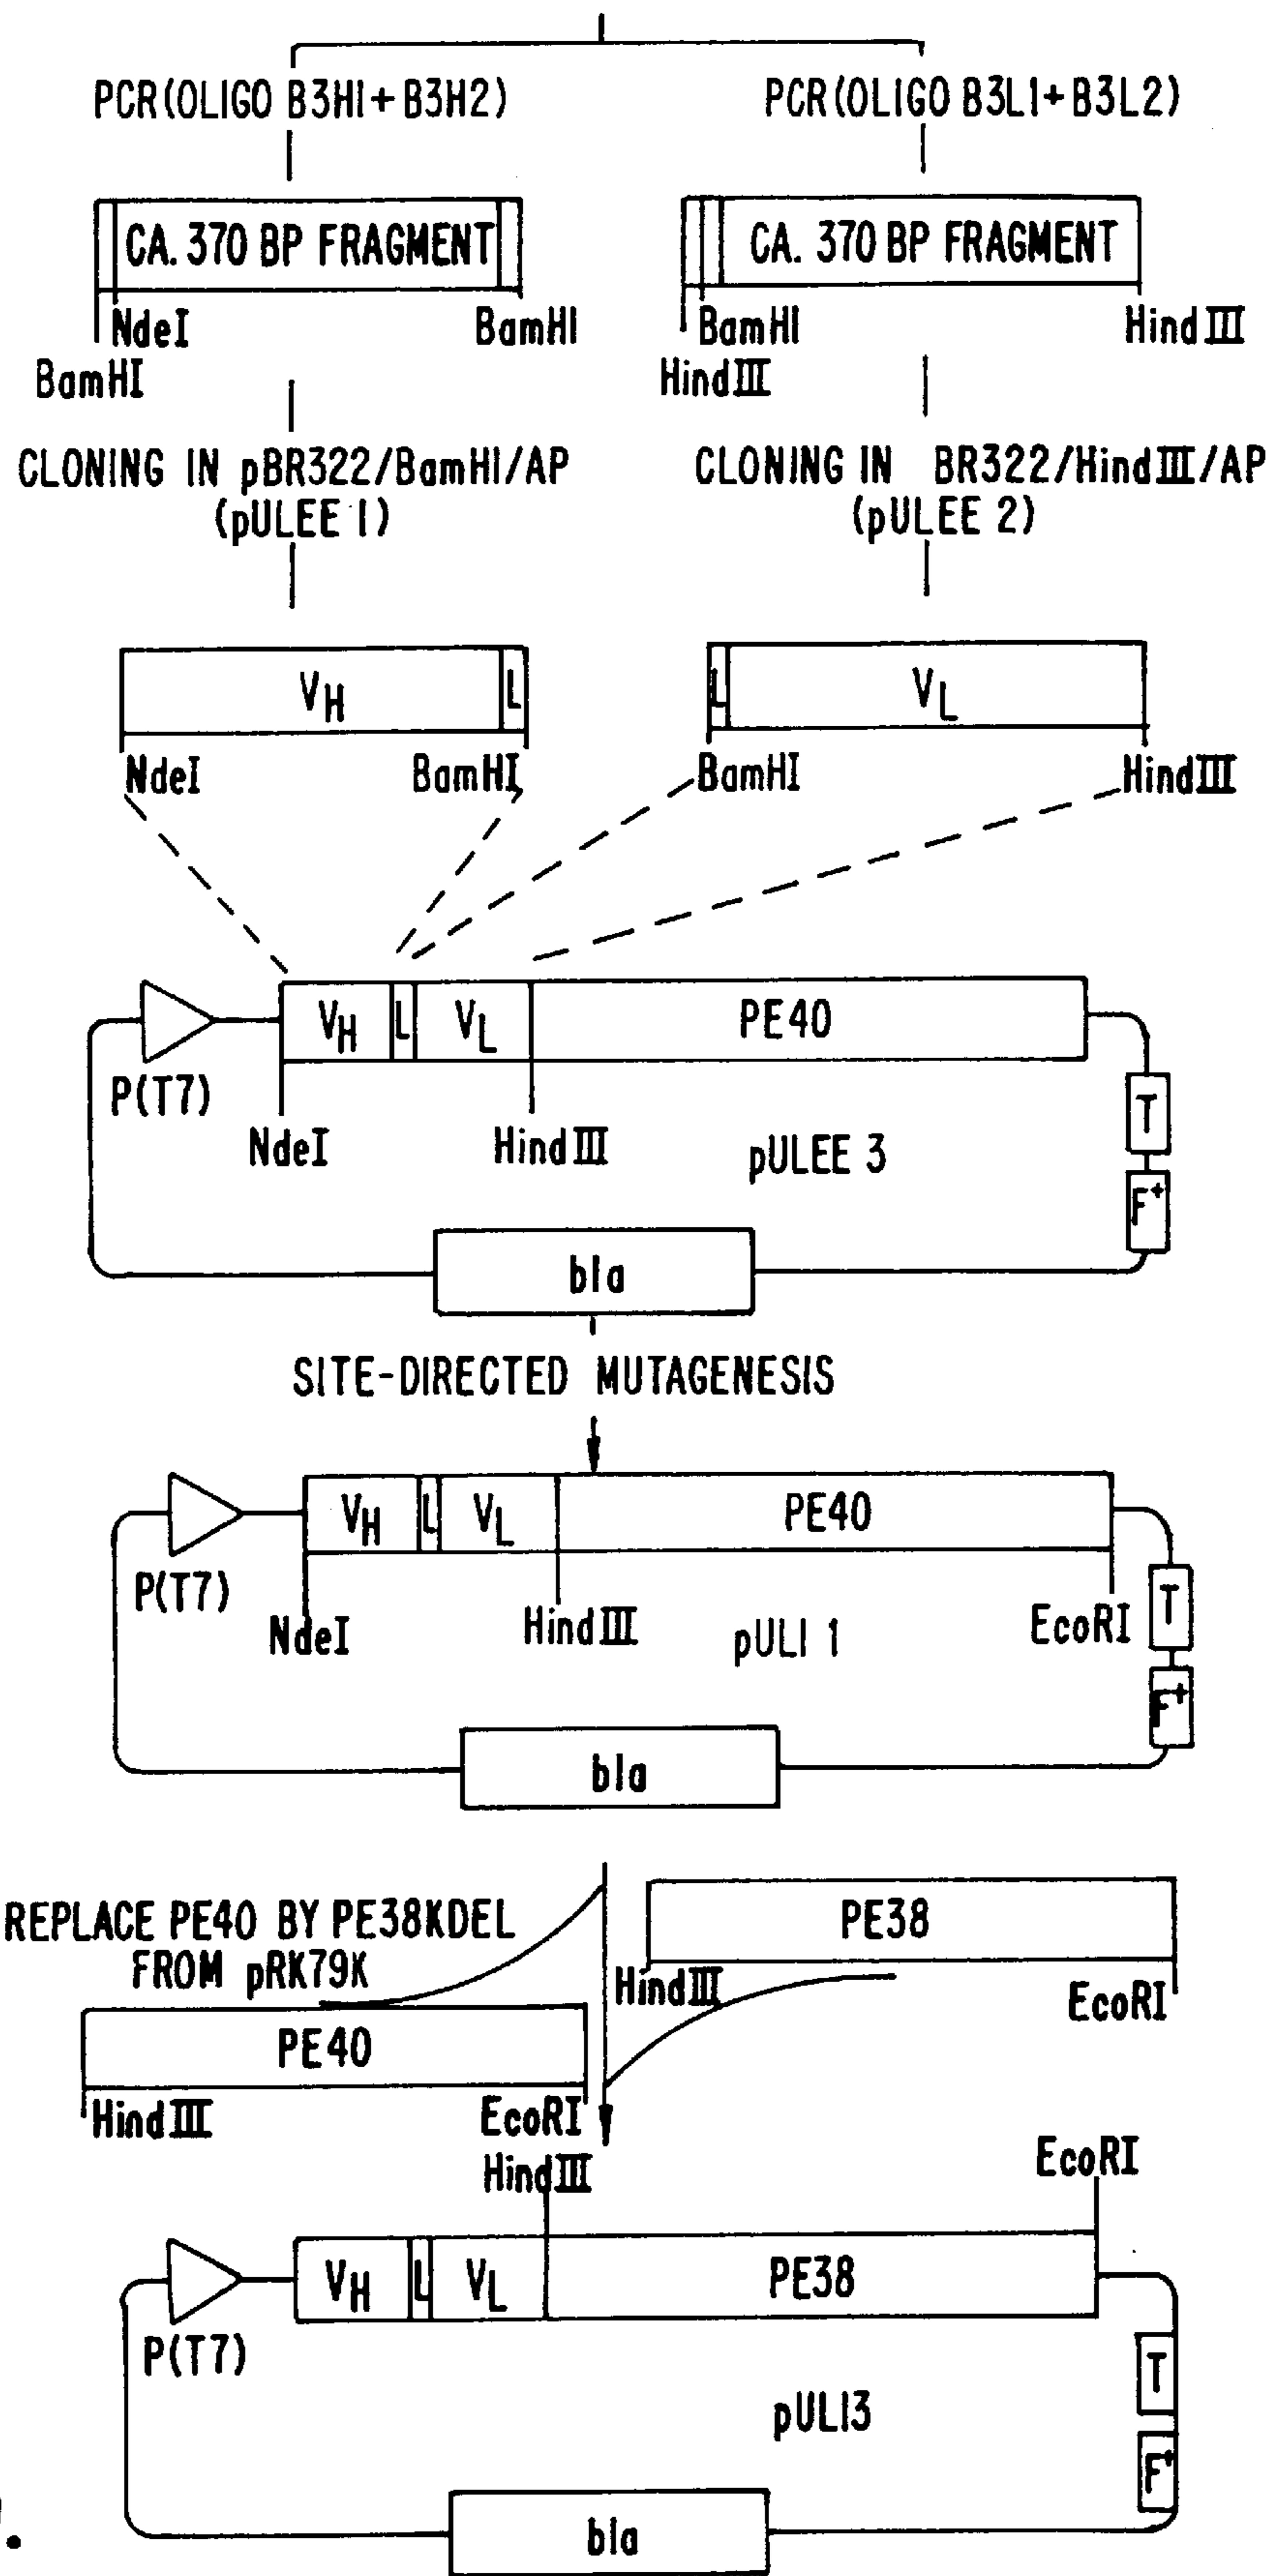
PCR(OLIGO B3H1+B3H2)

PCR(OLIGO B3L1+B3L2)

CA. 370 BP FRAGMENT

NdeI BamHI

BamHI

CA. 370 BP FRAGMENT

BamHI HindIII

HindIII

CLONING IN pBR322/BamHI/AP (pULEE 1)

CLONING IN BR322/HindIII/AP (pULEE 2)

$V_H$ L

NdeI BamHI

L $V_L$

BamHI HindIII

$V_H$ L $V_L$ PE40

P(T7)

NdeI HindIII pULEE 3

T

$F^+$

bla

SITE-DIRECTED MUTAGENESIS

$V_H$ L $V_L$ PE40

P(T7)

NdeI HindIII pULI 1 EcoRI

T

$F^+$

bla

REPLACE PE40 BY PE38KDEL FROM pRK79K

PE38

HindIII EcoRI

PE40

HindIII EcoRI

HindIII EcoRI

$V_H$ L $V_L$ PE38

P(T7)

pULI3

T

$F^+$

bla